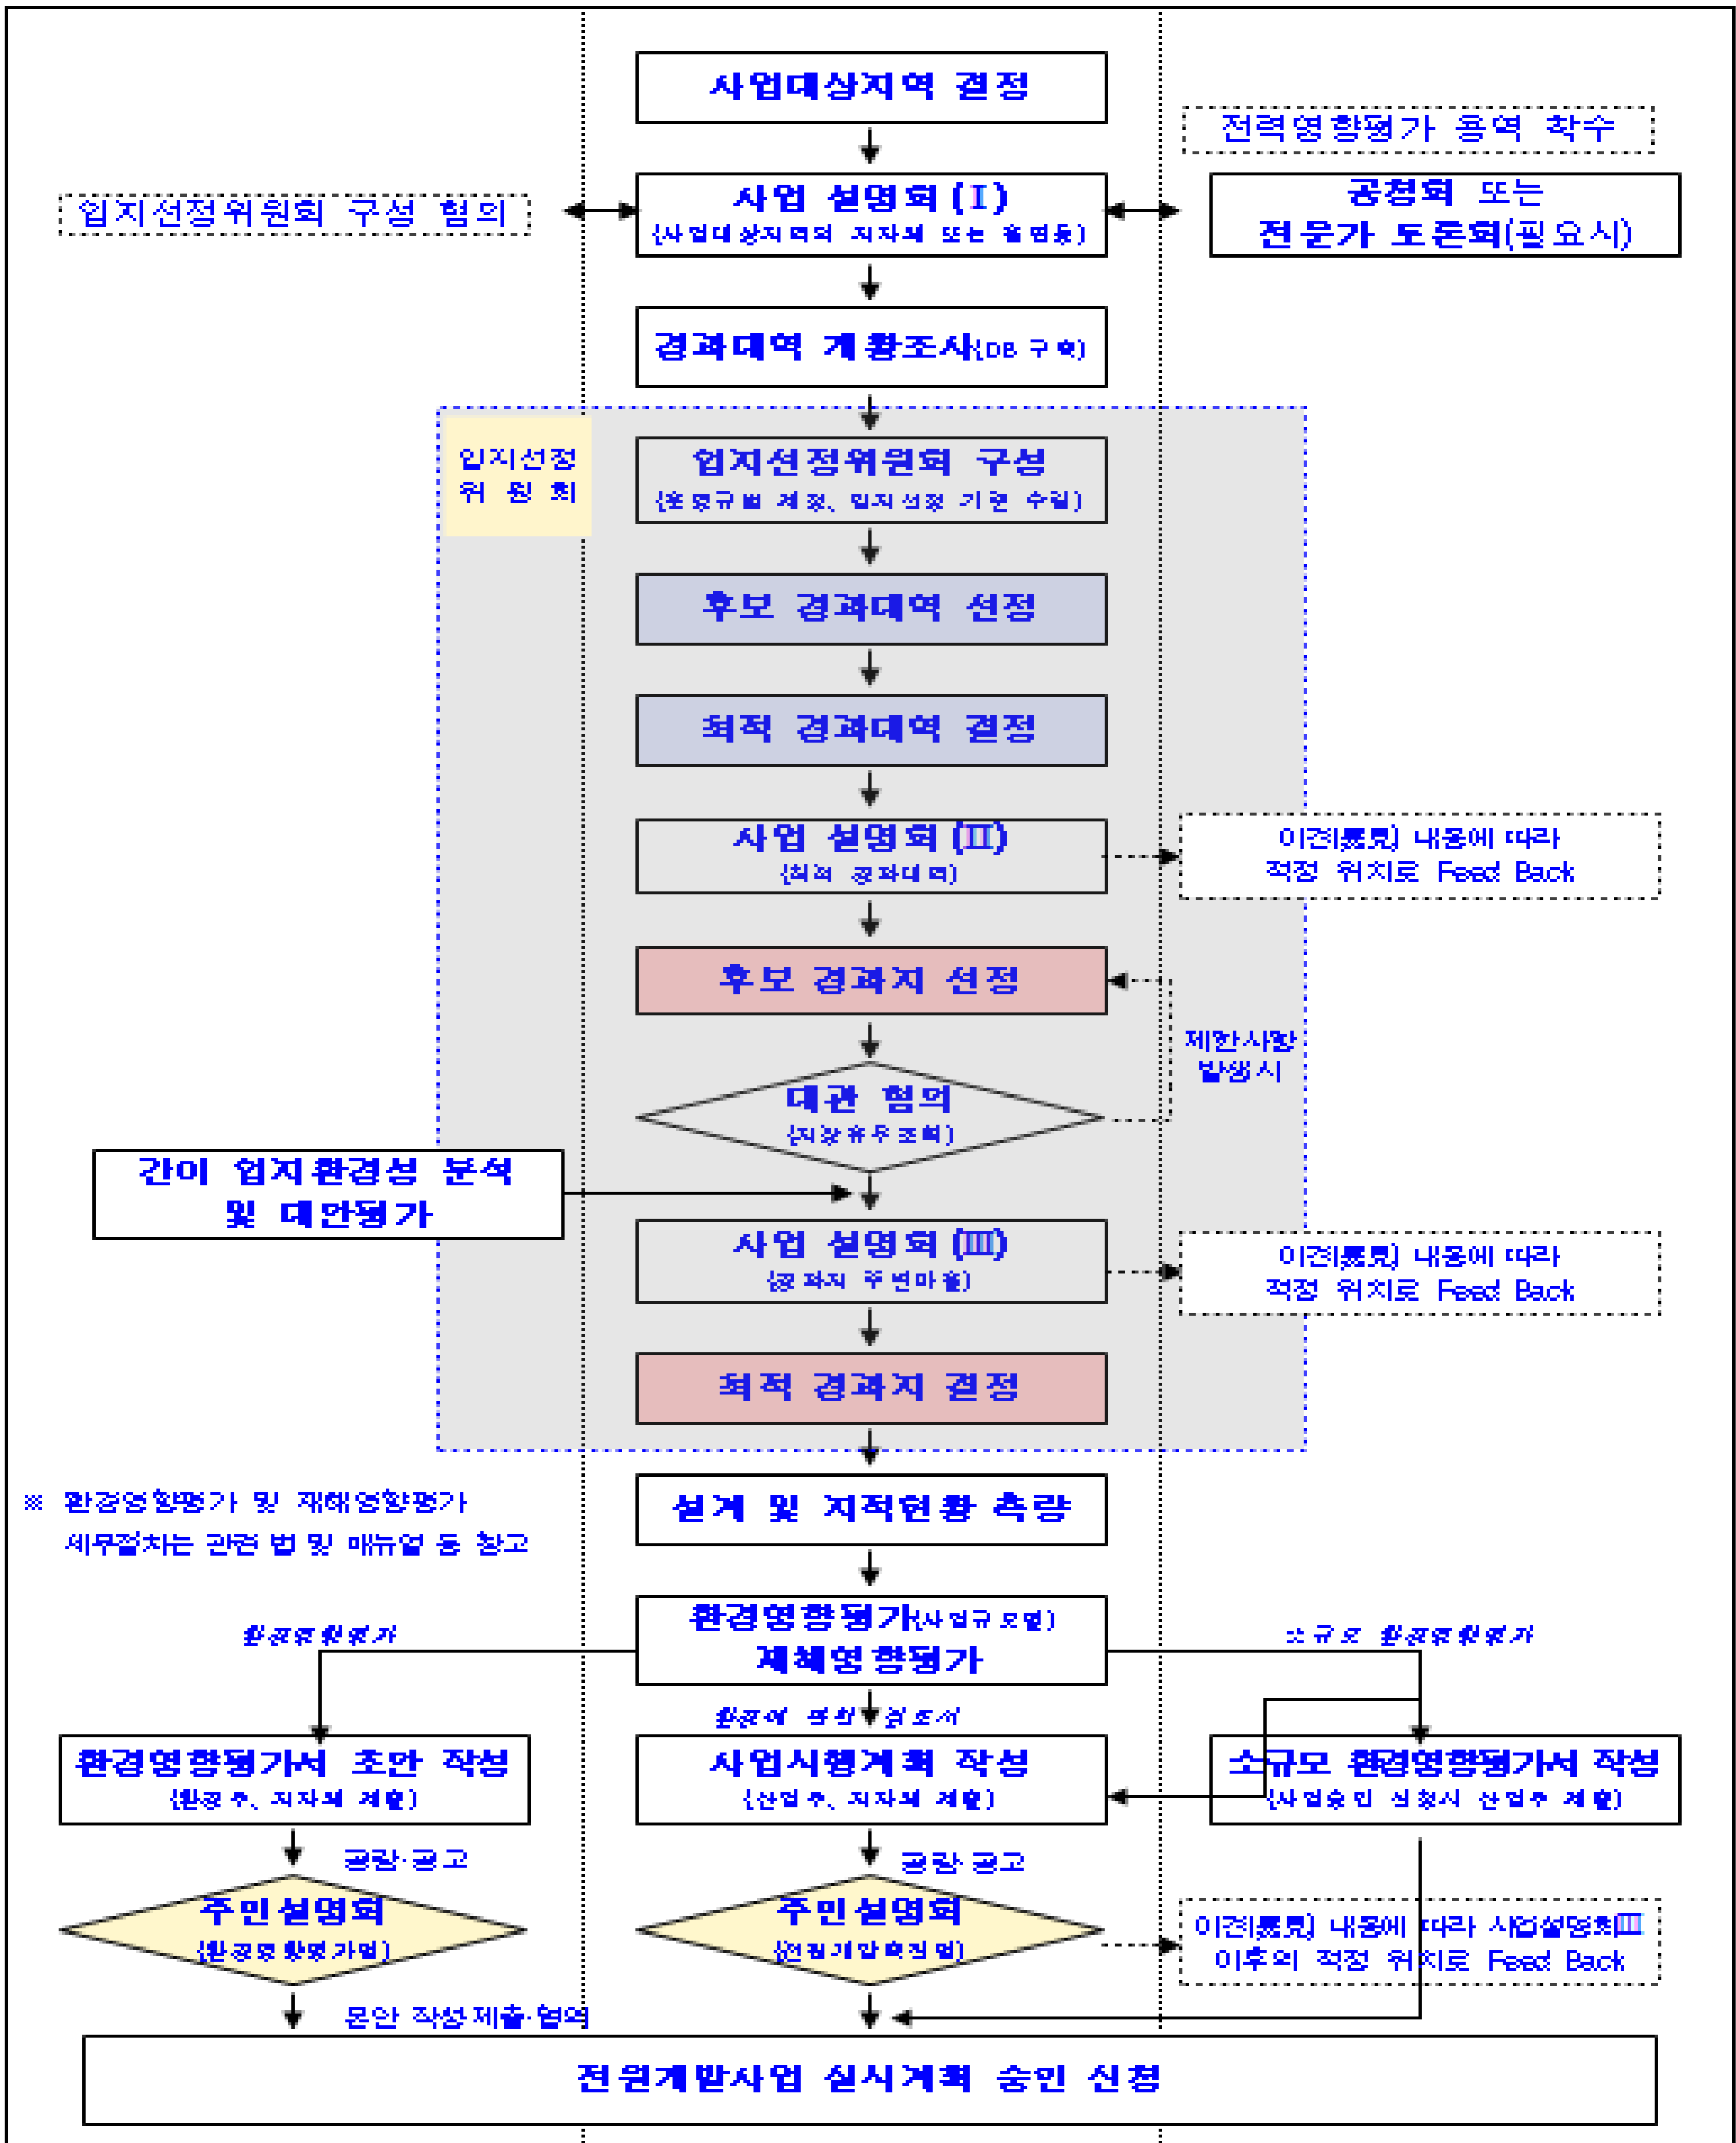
사업대상지역 결정

전력영향평가 용역 착수

입지선정위원회 구성 협의

사업 설명회 (Ⅰ)
(사업대상지역의 지자체 또는 읍면동)

공청회 또는
전문가 토론회(필요시)

경과대역 개황조사(DB 구축)

입지선정 위원회

입지선정위원회 구성
(운영규범 제정, 입지선정 기준 수립)

후보 경과대역 선정

최적 경과대역 결정

사업 설명회 (Ⅱ)
(최적 경과대역)

이견(異見) 내용에 따라 적정 위치로 Feed Back

후보 경과지 선정

제한사항 발생시

대관 협의
(지장유무조회)

간이 입지환경성 분석 및 대안평가

사업 설명회 (Ⅲ)
(경과지 주변마을)

이견(異見) 내용에 따라 적정 위치로 Feed Back

최적 경과지 결정

※ 환경영향평가 및 재해영향평가 세부절차는 관련 법 및 매뉴얼 등 참고

설계 및 지적현황 측량

환경영향평가(사업규모별)
재해영향평가

환경영향평가

소규모 환경영향평가

환경에 관한 협의 요청서

환경영향평가서 초안 작성
(환경부, 지자체 제출)

사업시행계획 작성
(산업부, 지자체 제출)

소규모 환경영향평가서 작성
(사업승인 신청시 산업부 제출)

공람·공고

공람·공고

주민설명회
(환경영향평가법)

주민설명회
(전원개발촉진법)

이견(異見) 내용에 따라 사업설명회Ⅲ 이후의 적정 위치로 Feed Back

본안 작성·제출·협의

전원개발사업 실시계획 승인 신청